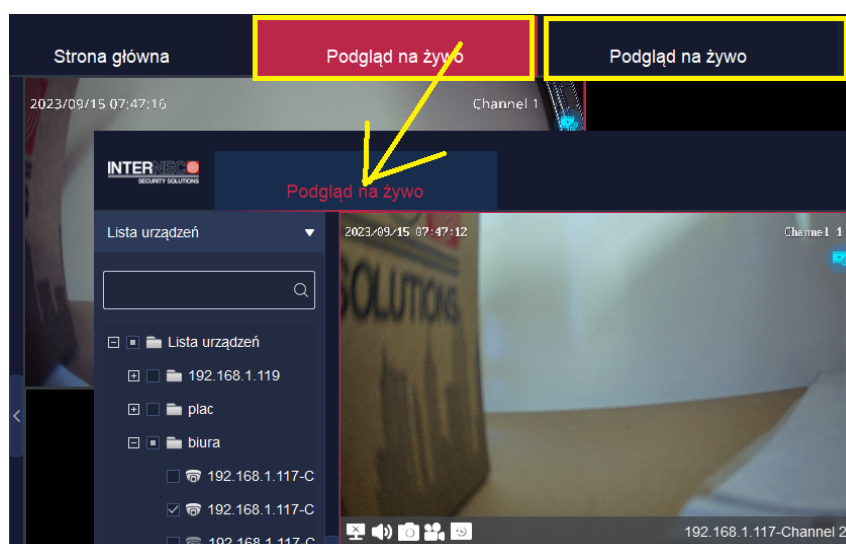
Strona główna

Podgląd na żywo

Podgląd na żywo

2023/09/15 07:47:16

Channel 1

INTERNEC

SECURITY SOLUTIONS

Podgląd na żywo

Lista urządzeń

2023/09/15 07:47:12

Channel 1

SOLUTIONS

Lista urządzeń

192.168.1.119

plac

biura

192.168.1.117-C

192.168.1.117-C

192.168.1.117-C

192.168.1.117-Channel 2